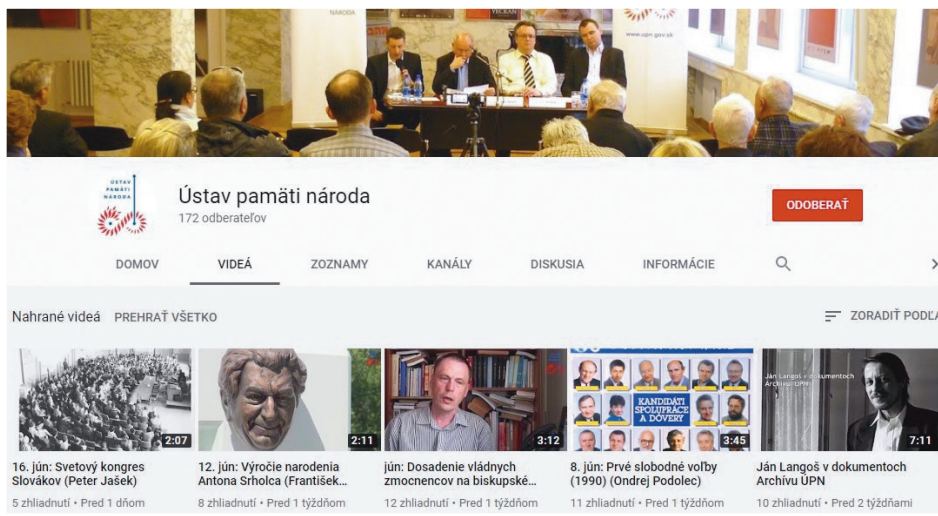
NÁRODA

VECKAN

www.upn.gov.sk

ÚSTAV PAMÄTI NÁRODA

Ústav pamäti národa
172 odberateľov

ODOBERAŤ

DOMOV VIDEÁ ZOZNAMY KANÁLY DISKUSIA INFORMÁCIE

Nahrané videá PREHRAŤ VŠETKO

ZORADIŤ PODĽA

2:07
16. jún: Svetový kongres Slovákov (Peter Jašek)
5 zhliadnutí • Pred 1 dňom

2:11
12. jún: Výročie narodenia Antona Srholca (František...
8 zhliadnutí • Pred 1 týždňom

3:12
jún: Dosadenie vládnych zmocnencov na biskupské...
12 zhliadnutí • Pred 1 týždňom

KANDIDÁTI SPOLUPRÁCE A DÔVERY
3:45
8. jún: Prvé slobodné voľby (1990) (Ondrej Podolec)
11 zhliadnutí • Pred 1 týždňom

Ján Langoš v dokumentoch Archívu ÚPN
7:11
Ján Langoš v dokumentoch Archívu ÚPN
10 zhliadnutí • Pred 2 týždňami